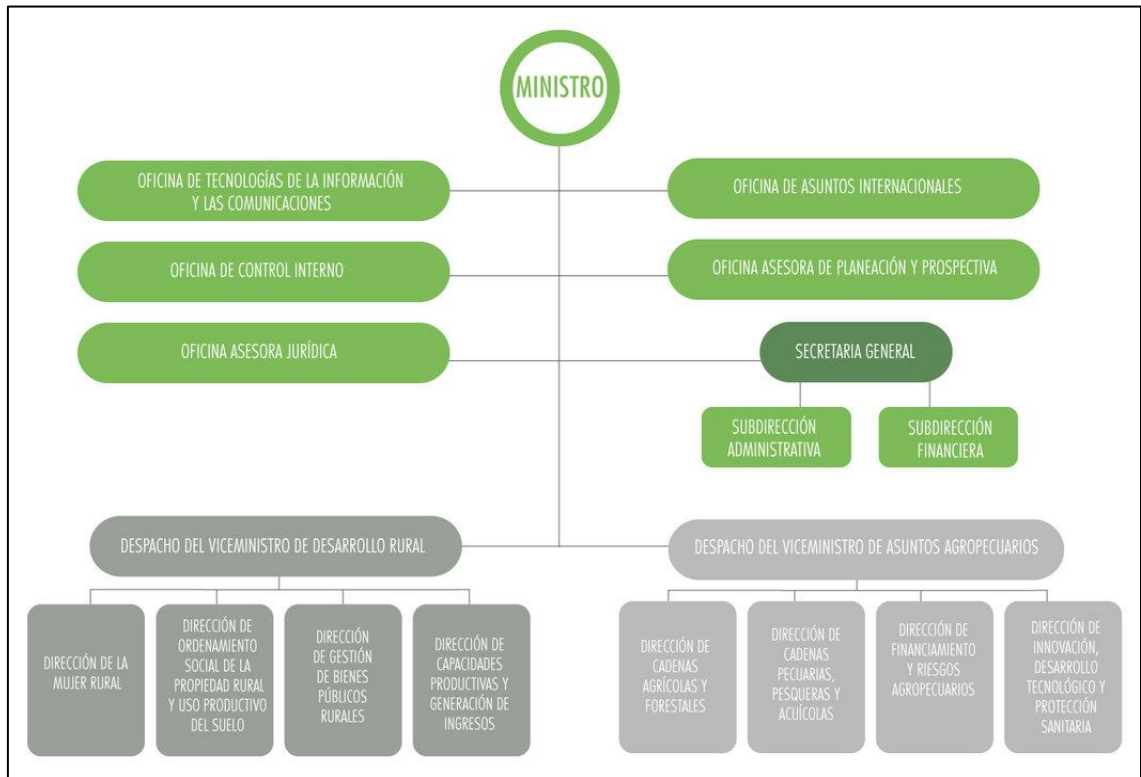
MINISTRO

OFICINA DE TECNOLOGÍAS DE LA INFORMACIÓN Y LAS COMUNICACIONES

OFICINA DE ASUNTOS INTERNACIONALES

OFICINA DE CONTROL INTERNO

OFICINA ASESORA DE PLANEACIÓN Y PROSPECTIVA

OFICINA ASESORA JURÍDICA

SECRETARIA GENERAL

SUBDIRECCIÓN ADMINISTRATIVA

SUBDIRECCIÓN FINANCIERA

DESPACHO DEL VICEMINISTRO DE DESARROLLO RURAL

DIRECCIÓN DE LA MUJER RURAL

DIRECCIÓN DE ORDENAMIENTO SOCIAL DE LA PROPIEDAD RURAL Y USO PRODUCTIVO DEL SUELO

DIRECCIÓN DE GESTIÓN DE BIENES PÚBLICOS RURALES

DIRECCIÓN DE CAPACIDADES PRODUCTIVAS Y GENERACIÓN DE INGRESOS

DESPACHO DEL VICEMINISTRO DE ASUNTOS AGROPECUARIOS

DIRECCIÓN DE CADENAS AGRÍCOLAS Y FORESTALES

DIRECCIÓN DE CADENAS PECUARIAS, PESQUERAS Y ACUÍCOLAS

DIRECCIÓN DE FINANCIAMIENTO Y RIESGOS AGROPECUARIOS

DIRECCIÓN DE INNOVACIÓN, DESARROLLO TECNOLÓGICO Y PROTECCIÓN SANITARIA